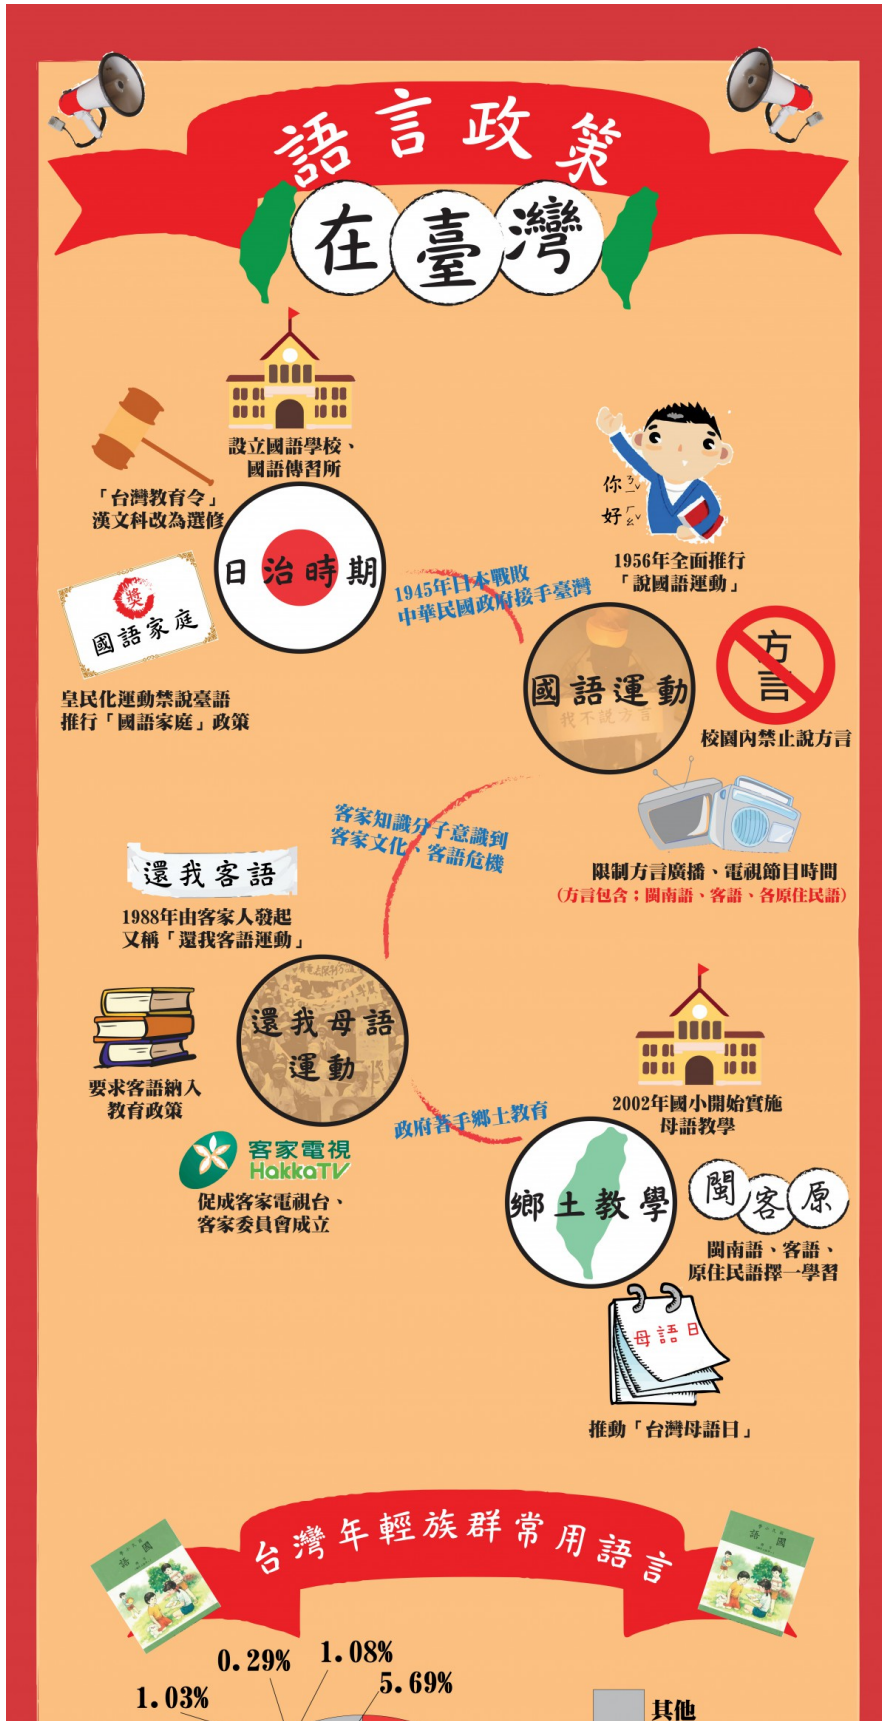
語言政策
在臺灣

設立國語學校、國語傳習所

「台灣教育令」漢文科改為選修

日治時期

獎
國語家庭

皇民化運動禁說臺語推行「國語家庭」政策

你好

1956年全面推行「說國語運動」

1945年日本戰敗 中華民國政府接手臺灣

國語運動

我不說方言

方言

校園內禁止說方言

限制方言廣播、電視節目時間
(方言包含：閩南語、客語、各原住民語)

客家知識分子意識到客家文化、客語危機

還我客語

1988年由客家人發起又稱「還我客語運動」

還我母語運動

要求客語納入教育政策

客家電視
HakkaTV

促成客家電視台、客家委員會成立

政府著手鄉土教育

2002年國小開始實施母語教學

鄉土教學

閩 客 原

閩南語、客語、原住民語擇一學習

母語日

推動「台灣母語日」

台灣年輕族群常用語言

國語

0.29%
1.08%
1.03%
5.69%
其他